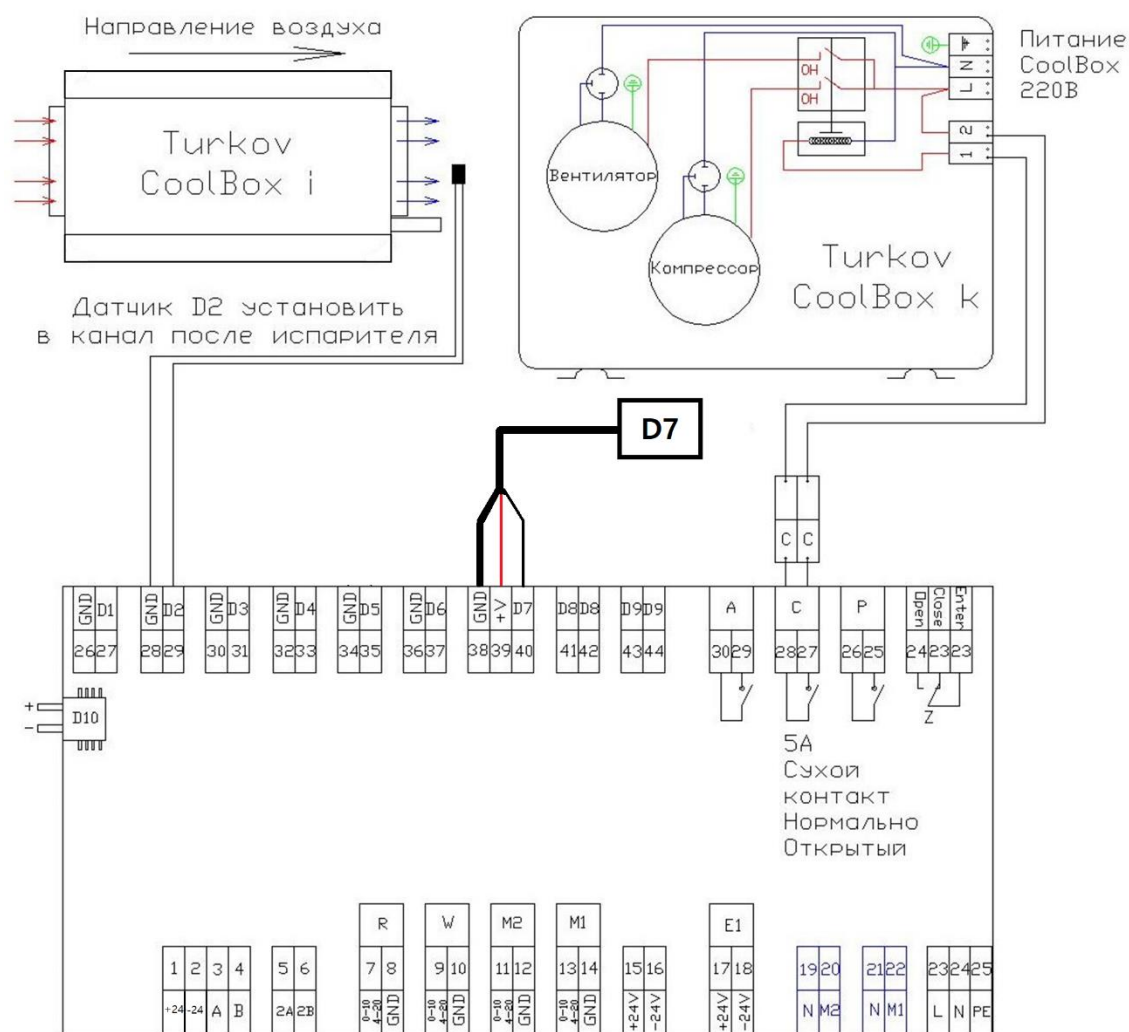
Направление воздуха

Turkov CoolBox i

Датчик D2 установить в канал после испарителя

Вентилятор

Компрессор

OH
OH

N
L
2
1

Питание CoolBox 220В

Turkov CoolBox k

D7

C C

GND D1 26 27
GND D2 28 29
GND D3 30 31
GND D4 32 33
GND D5 34 35
GND D6 36 37
GND +V D7 38 39 40
D8 D8 41 42
D9 D9 43 44
A 30 29
C 28 27
P 26 25
Open Close Enter 24 23 23

Z

D10
+
-

5A
Сухой контакт Нормально Открытый

| 1 | 2 | 3 | 4 |
|---|---|---|---|
| +24 | -24 | A | B |

| 5 | 6 |
|---|---|
| 2A | 2B |

R
| 7 | 8 |
|---|---|
| 0-10 4-20 | GND |

W
| 9 | 10 |
|---|---|
| 0-10 4-20 | GND |

M2
| 11 | 12 |
|---|---|
| 0-10 4-20 | GND |

M1
| 13 | 14 |
|---|---|
| 0-10 4-20 | GND |

| 15 | 16 |
|---|---|
| +24V | -24V |

E1
| 17 | 18 |
|---|---|
| +24V | -24V |

| 19 | 20 |
|---|---|
| N | M2 |

| 21 | 22 |
|---|---|
| N | M1 |

| 23 | 24 | 25 |
|---|---|---|
| L | N | PE |